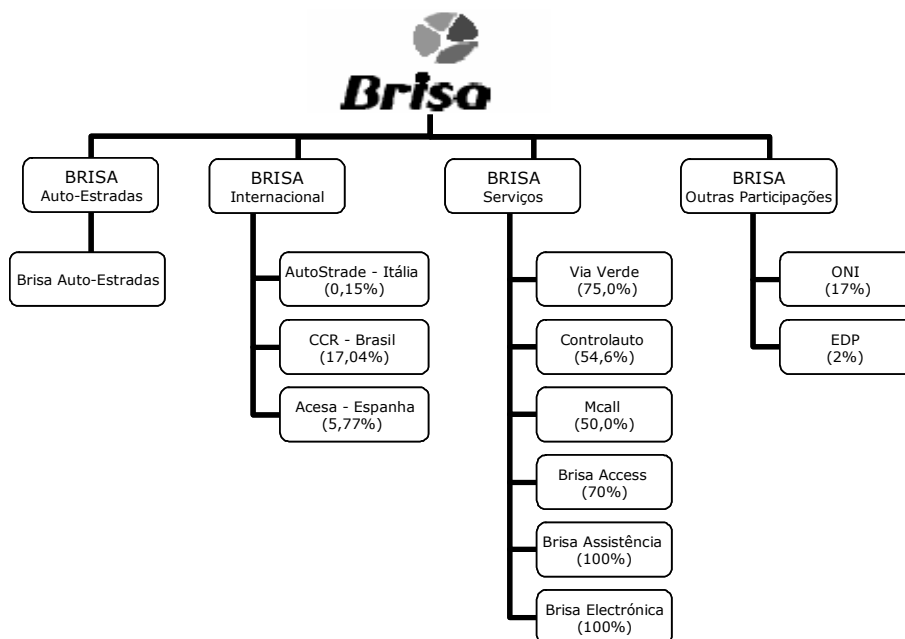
Brisa

BRISA
Auto-Estradas

Brisa Auto-Estradas

BRISA
Internacional

AutoStrade - Itália
(0,15%)

CCR - Brasil
(17,04%)

Acesa - Espanha
(5,77%)

BRISA
Serviços

Via Verde
(75,0%)

Controlauto
(54,6%)

Mcall
(50,0%)

Brisa Access
(70%)

Brisa Assistência
(100%)

Brisa Electrónica
(100%)

BRISA
Outras Participações

ONI
(17%)

EDP
(2%)